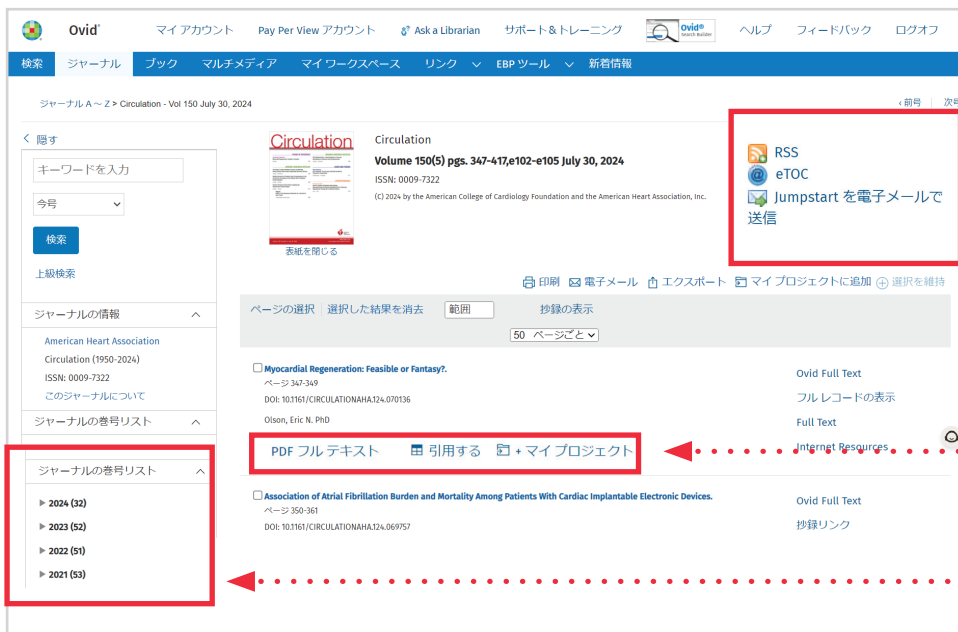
Ovid®　マイ アカウント　Pay Per View アカウント　Ask a Librarian　サポート＆トレーニング　Ovid® Search Builder　ヘルプ　フィードバック　ログオフ

検索　ジャーナル　ブック　マルチメディア　マイ ワークスペース　リンク　EBP ツール　新着情報

ジャーナル A ～ Z > Circulation - Vol 150 July 30, 2024

‹ 前号　次号

‹ 隠す

キーワードを入力

今号

検索

上級検索

ジャーナルの情報

American Heart Association
Circulation (1950-2024)
ISSN: 0009-7322
このジャーナルについて

ジャーナルの巻号リスト

ジャーナルの巻号リスト

▶ 2024 (32)
▶ 2023 (52)
▶ 2022 (51)
▶ 2021 (53)

Circulation

表紙を閉じる

Circulation
Volume 150(5) pgs. 347-417,e102-e105 July 30, 2024
ISSN: 0009-7322
(C) 2024 by the American College of Cardiology Foundation and the American Heart Association, Inc.

RSS
eTOC
Jumpstart を電子メールで送信

印刷　電子メール　エクスポート　マイ プロジェクトに追加　選択を維持

ページの選択　選択した結果を消去　範囲　抄録の表示

50 ページごと

Myocardial Regeneration: Feasible or Fantasy?.
ページ 347-349
DOI: 10.1161/CIRCULATIONAHA.124.070136
Olson, Eric N. PhD

Ovid Full Text
フル レコードの表示
Full Text
Internet Resources

PDF フル テキスト　引用する　+ マイ プロジェクト

Association of Atrial Fibrillation Burden and Mortality Among Patients With Cardiac Implantable Electronic Devices.
ページ 350-361
DOI: 10.1161/CIRCULATIONAHA.124.069757

Ovid Full Text
抄録リンク